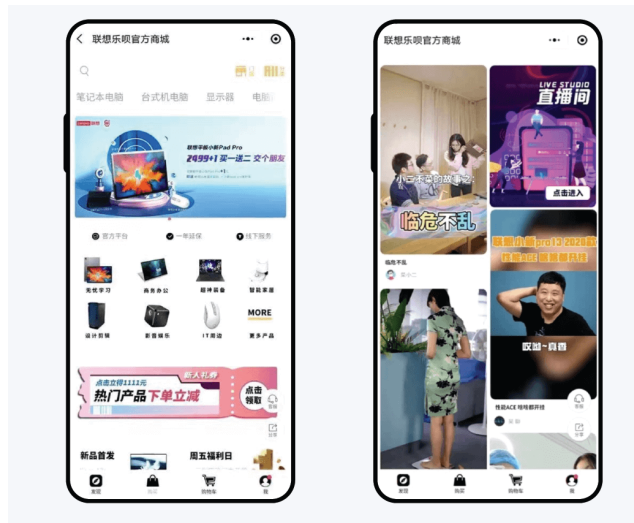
联想乐呗官方商城

笔记本电脑 台式机电脑 显示器 电脑

联想平板小新Pad Pro
2499+1 买一送二 交个朋友

官方平台 一年质保 线下服务

无忧学习 商务办公 超神装备 智能家居
设计剪辑 影音娱乐 IT周边 MORE 更多产品

新人礼券
点击立得1111元
热门产品下单立减
点击领取

新品首发 周五福利日

首页 购物车 我

联想乐呗官方商城

小乙小乙的故事之
临危不乱
LIVE STUDIO
直播间
点击进入

临危不乱

联想小新pro13 2020款 性能ACE 哇哦都开挂

哎呦~真香

性能ACE 哇哦都开挂

首页 购物车